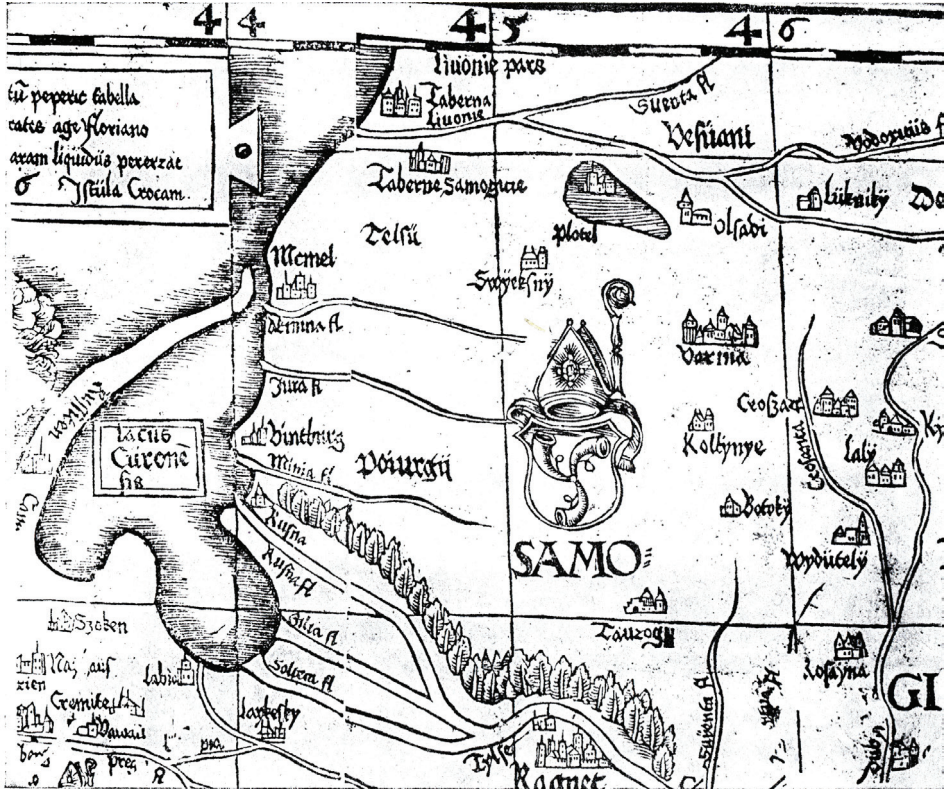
4 | 4 45 46

tū pepere tabella
cate agr Floriano
aram liquidūs peretrat
6 Jsula Crocam

liuonie pars
Taberna Liuonie
Suenta fl
Vesiani
Taberne Samogicie
Telsu
Plotel
olsadi
Lukniky
Memel
Szyreksny
Dernina fl
Vaxnia
Jura fl
Croszar
Koltynye
lacus Curone sis
Vintburg
Minia fl
Poiurgū
lalȳ
Ceclanca
Bobely
Rusna
Rusna fl
SAMO
Wydubely
Szoken
Gilia fl
Tauroge
Kosajna
Naj ars
Gremike
Labia
Solten fl
Jarkesky
Dawais
pra
Preg
Ragnet
GI